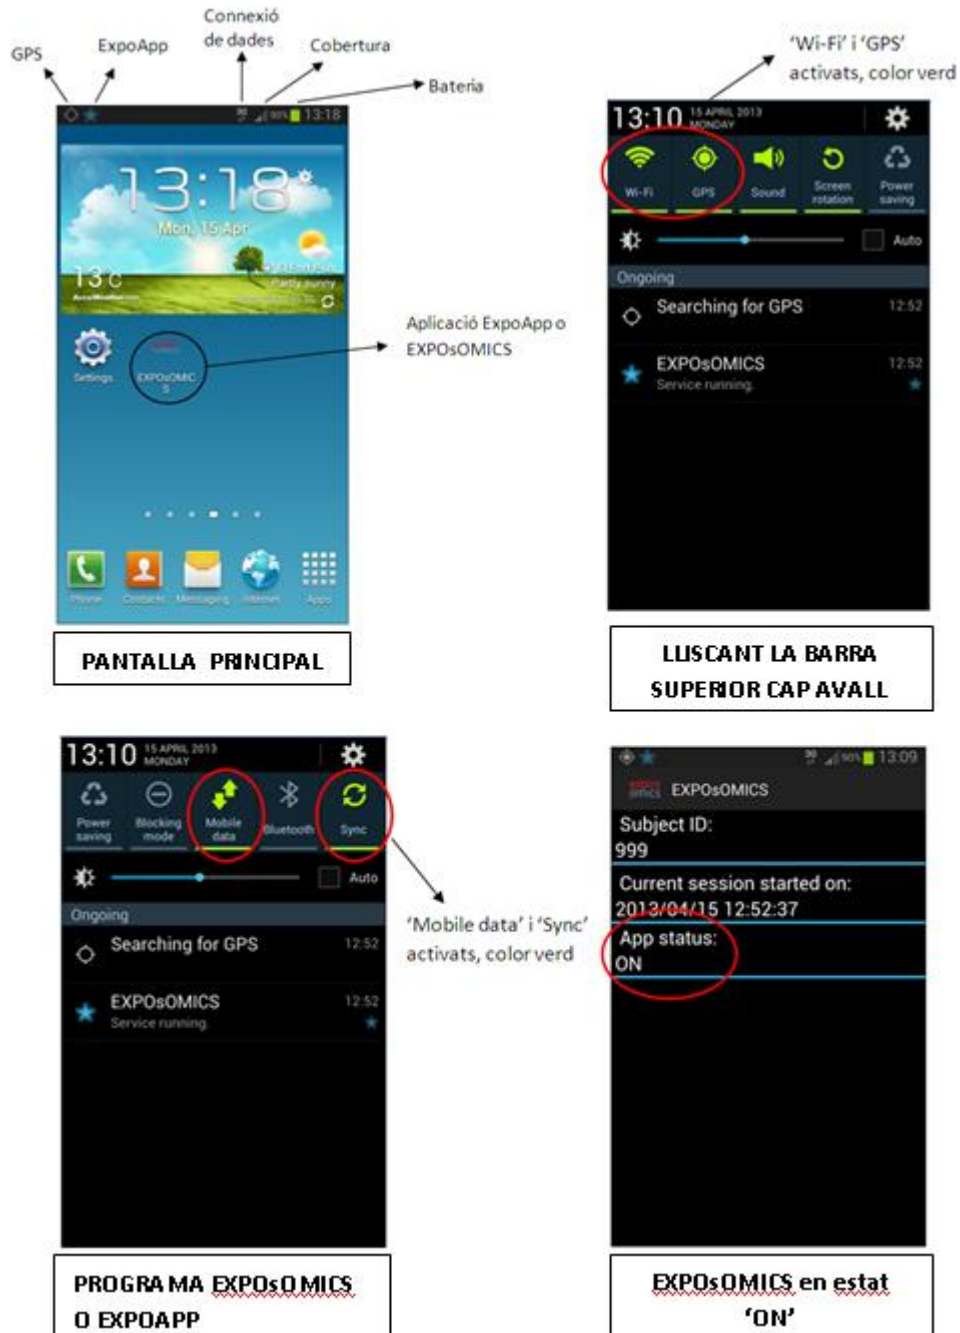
GPS

ExpoApp

Connexió de dades

Cobertura

Bateria

13:18

13:18

Mon, 15 Apr

13°C

Partly sunny

Settings

EXPOsOMICS

Aplicació ExpoApp o EXPOsOMICS

Phone

Contacts

Messaging

Internet

Apps

PANTALLA PRINCIPAL

'Wi-Fi' i 'GPS' activats, color verd

13:10 15 APRIL 2013 MONDAY

Wi-Fi

GPS

Sound

Screen rotation

Power saving

Auto

Ongoing

Searching for GPS 12:52

EXPOsOMICS 12:52

Service running

LLISCANT LA BARRA SUPERIOR CAP AVALL

13:10 15 APRIL 2013 MONDAY

Power saving

Blocking mode

Mobile data

Bluetooth

Sync

Auto

Ongoing

Searching for GPS 12:52

EXPOsOMICS 12:52

Service running

'Mobile data' i 'Sync' activats, color verd

PROGRAMA EXPOsOMICS O EXPOAPP

13:09

EXPOsOMICS

Subject ID:
999

Current session started on:
2013/04/15 12:52:37

App status:
ON

EXPOsOMICS en estat 'ON'